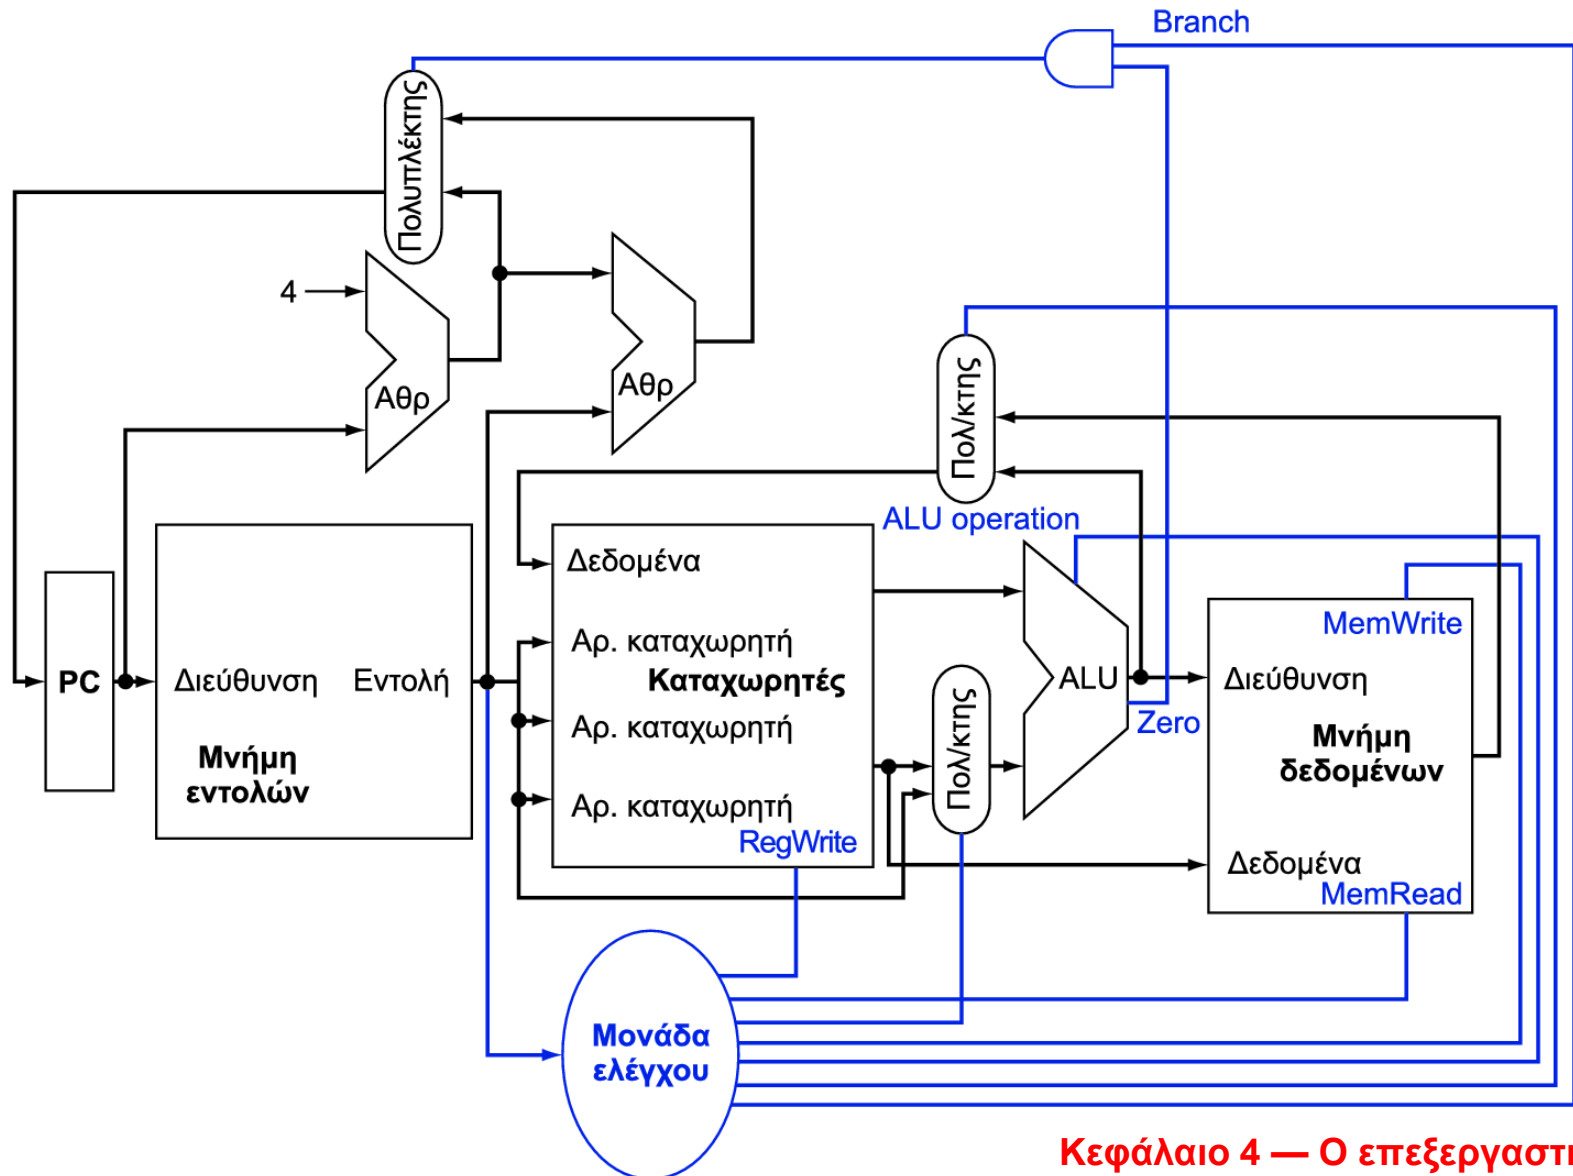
Branch

Πολυπλέκτης

4

Αθρ

Αθρ

Πολ/κτης

ALU operation

PC

Διεύθυνση

Εντολή

Μνήμη εντολών

Δεδομένα

Αρ. καταχωρητή

Καταχωρητές

Αρ. καταχωρητή

Αρ. καταχωρητή

RegWrite

Πολ/κτης

ALU

Zero

MemWrite

Διεύθυνση

Μνήμη δεδομένων

Δεδομένα

MemRead

Μονάδα ελέγχου

Κεφάλαιο 4 — Ο επεξεργαστ